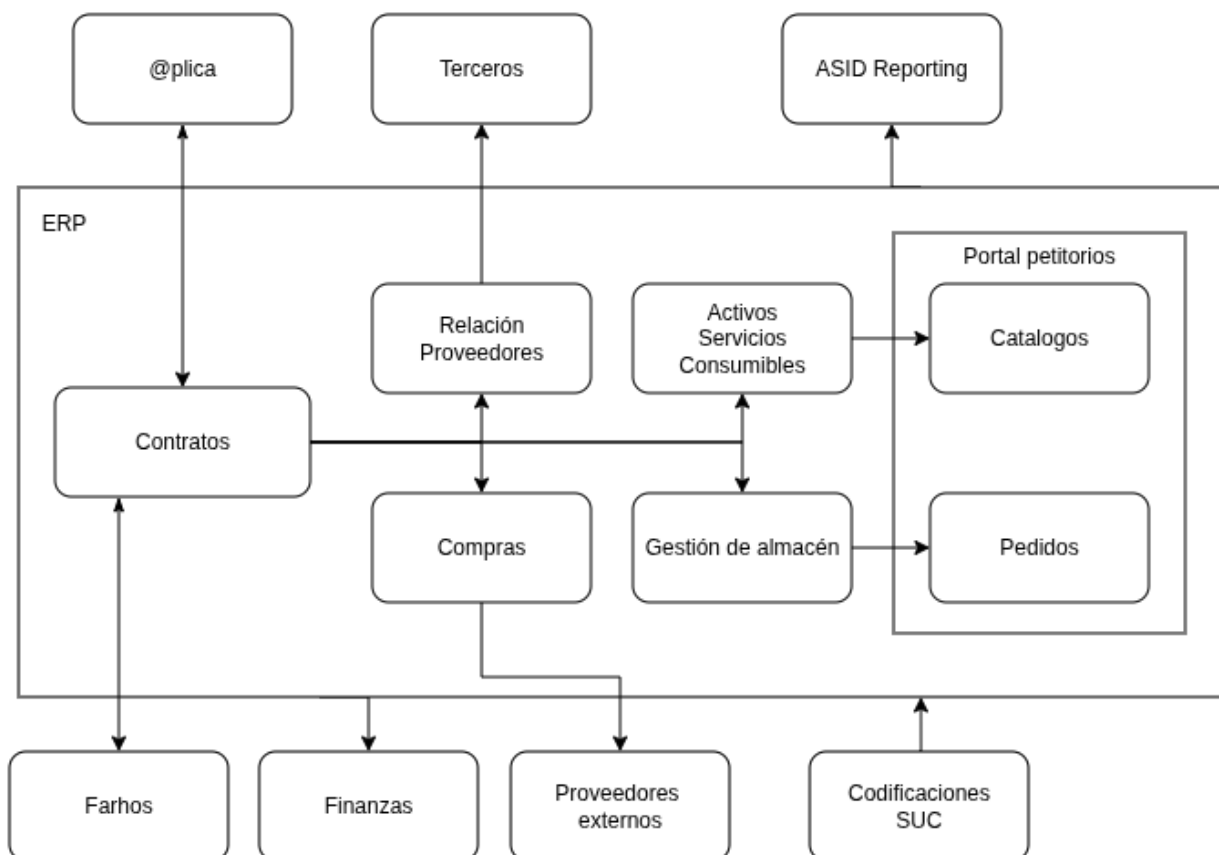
@plica

Terceros

ASID Reporting

ERP

Portal petitorios

Relación Proveedores

Activos Servicios Consumibles

Catalogos

Contratos

Compras

Gestión de almacén

Pedidos

Farhos

Finanzas

Proveedores externos

Codificaciones SUC